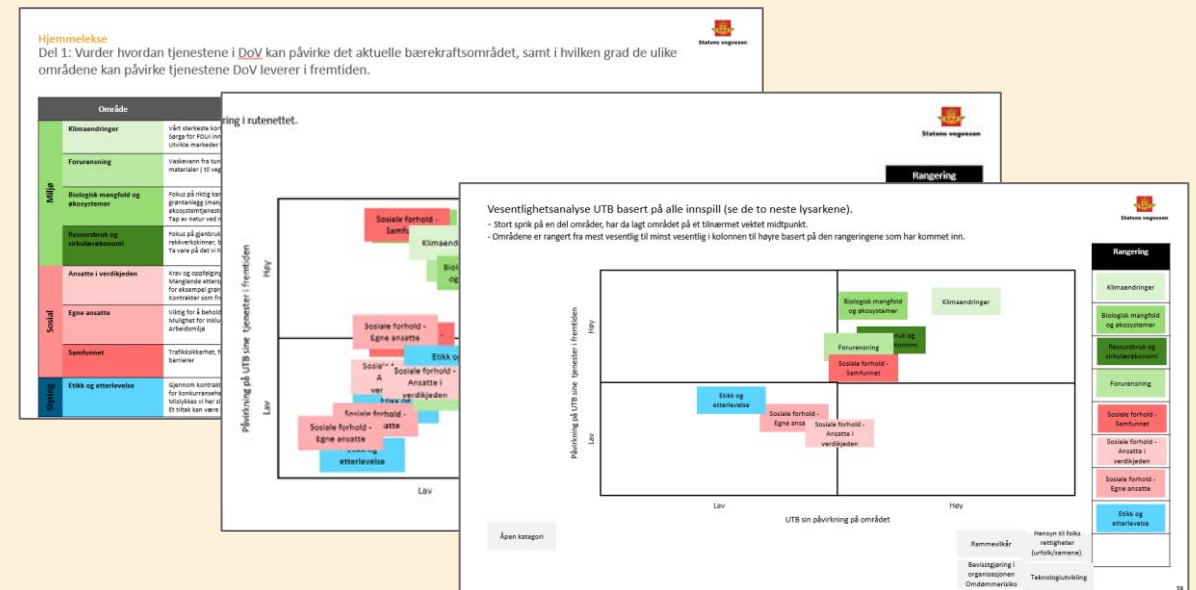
Hjemmelekse
Del 1: Vurder hvordan tjenestene i DoV kan påvirke det aktuelle bærekraftsområdet, samt i hvilken grad de ulike områdene kan påvirke tjenestene DoV leverer i fremtiden.

Statens vegvesen

| | Område | |
|---|---|---|
| Miljø | Klimaendringer | Vårt sterkeste kor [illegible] Sørge for FOUi inn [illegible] Utvikle markeder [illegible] |
| | Forurensning | Vaskevann fra tun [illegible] materialer (til veg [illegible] |
| | Biologisk mangfold og økosystemer | Fokus på riktig kan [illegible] grøntanlegg (mang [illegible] økosystemtjenest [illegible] Tap av natur ved n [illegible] |
| | Ressursbruk og sirkulærøkonomi | Fokus på gjenbruk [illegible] rekkverksskinner, b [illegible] Ta vare på det vi h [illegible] |
| Sosial | Ansatte i verdikjeden | Krav og oppfølging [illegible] Manglende etterspørsel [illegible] for eksempel grøn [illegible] Kontrakter som fr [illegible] |
| | Egne ansatte | Viktig for å behold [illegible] Mulighet for inklu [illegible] Arbeidsmiljø |
| | Samfunnet | Trafikksikkerhet, f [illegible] barrierer |
| Styring | Etikk og etterlevelse | Gjennom kontrakt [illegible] for konkurransehe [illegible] Mislykkes vi her s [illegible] Et tiltak kan være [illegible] |

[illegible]ring i rutenettet.

Statens vegvesen

Rangering

Påvirkning på UTB sine tjenester i fremtiden
Høy
Lav
Sosiale forhold - Samfunnet
Klimaendringer
Biologisk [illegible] og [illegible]
Sosiale forhold - Egne ansatte
Etikk og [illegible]
Sosiale forhold - Ansatte i verdikjeden
Sosiale forhold - Egne ansatte
Etikk og etterlevelse
Lav

Vesentlighetsanalyse UTB basert på alle innspill (se de to neste lysarkene).
- Stort sprik på en del områder, har da lagt området på et tilnærmet vektet midtpunkt.
- Områdene er rangert fra mest vesentlig til minst vesentlig i kolonnen til høyre basert på den rangeringene som har kommet inn.

Statens vegvesen

Påvirkning på UTB sine tjenester i fremtiden
Høy
Lav
Biologisk mangfold og økosystemer
Klimaendringer
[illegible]bruk og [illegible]konomi
Forurensning
Sosiale forhold - Samfunnet
Etikk og etterlevelse
Sosiale forhold - Egne ansatte
Sosiale forhold - Ansatte i verdikjeden
Lav
Høy
UTB sin påvirkning på området

Rangering
Klimaendringer
Biologisk mangfold og økosystemer
Ressursbruk og sirkulærøkonomi
Forurensning
Sosiale forhold - Samfunnet
Sosiale forhold - Ansatte i verdikjeden
Sosiale forhold - Egne ansatte
Etikk og etterlevelse

Åpen kategori
Rammevilkår
Hensyn til folks rettigheter (urfolk/samene).
Bevisstgjøring i organisasjonen Omdømmerisiko
Teknologiutvikling
39